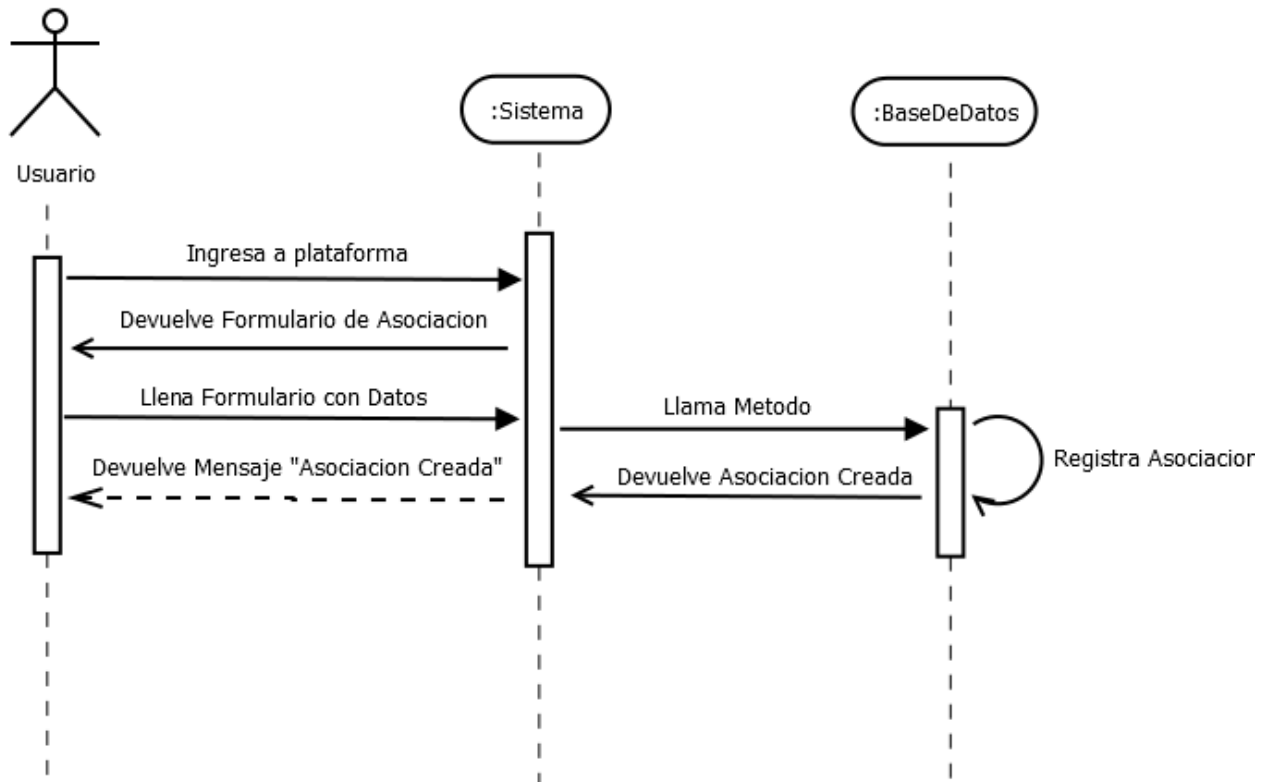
:Sistema

:BaseDeDatos

Usuario

Ingresa a plataforma

Devuelve Formulario de Asociacion

Llena Formulario con Datos

Llama Metodo

Registra Asociacior

Devuelve Mensaje "Asociacion Creada"

Devuelve Asociacion Creada